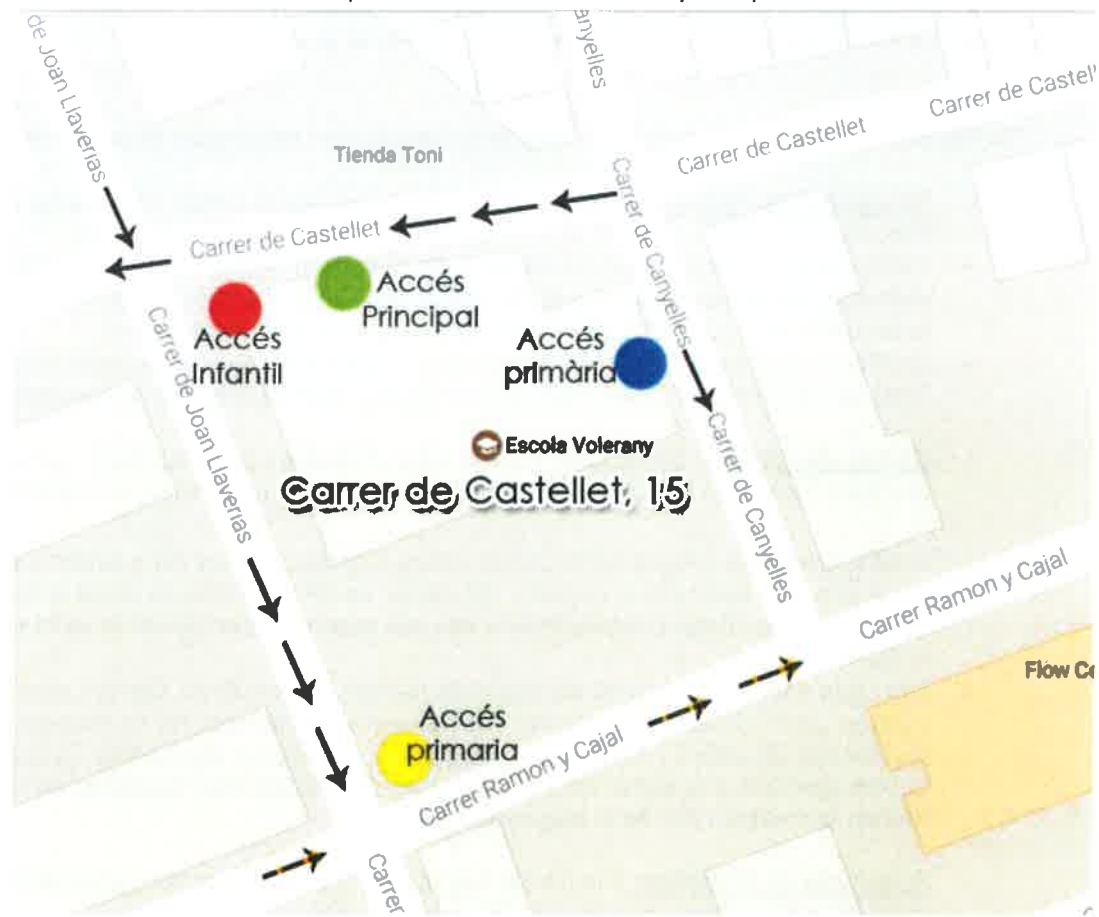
de Joan Llaverias

Canyelles

Carrer de Castellet

Carrer de Castellet

Tienda Toni

Carrer de Castellet

Carrer de Canyelles

Accés Principal

Accés Infantil

Accés primària

Carrer de Joan Llaverias

Escola Volerany

Carrer de Castellet, 15

Carrer de Canyelles

Carrer Ramon y Cajal

Flow Co

Accés primaria

Carrer Ramon y Cajal

Carrer